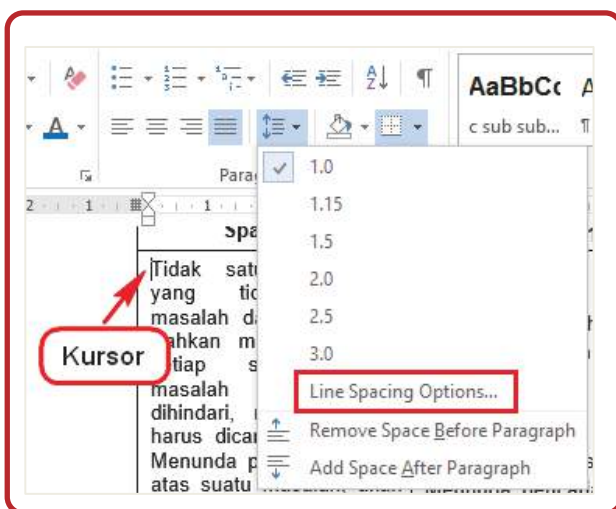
AaBbCc

c sub sub...

Para

2 · 1 · 1 · 1

1.0

1.15

1.5

2.0

2.5

3.0

Line Spacing Options...

Remove Space Before Paragraph

Add Space After Paragraph

Spa

Tidak satu yang tid masalah da ahkan m tiap s masalah dihindari, harus dicar Menunda p atas suatu

Kursor